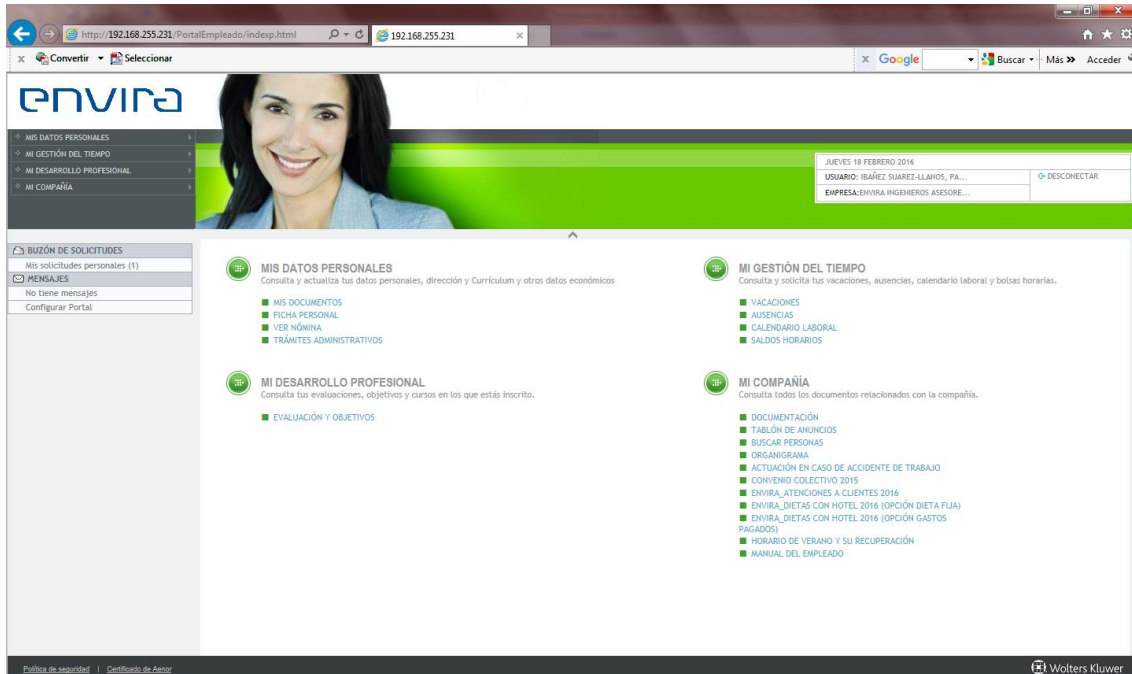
http://192.168.255.231/PortalEmpleado/indexp.html
192.168.255.231
Convertir Seleccionar
Google Buscar Más » Acceder

envira

MIS DATOS PERSONALES
MI GESTIÓN DEL TIEMPO
MI DESARROLLO PROFESIONAL
MI COMPAÑÍA

JUEVES 18 FEBRERO 2016
USUARIO: IBAÑEZ SUAREZ-LLANOS, PA...
EMPRESA: ENVIRA INGENIEROS ASESORE...
DESCONECTAR

BUZÓN DE SOLICITUDES
Mis solicitudes personales (1)
MENSAJES
No tiene mensajes
Configurar Portal

MIS DATOS PERSONALES
Consulta y actualiza tus datos personales, dirección y Currículum y otros datos económicos
MIS DOCUMENTOS
FICHA PERSONAL
VER NÓMINA
TRÁMITES ADMINISTRATIVOS

MI GESTIÓN DEL TIEMPO
Consulta y solicita tus vacaciones, ausencias, calendario laboral y bolsas horarias.
VACACIONES
AUSENCIAS
CALENDARIO LABORAL
SALDOS HORARIOS

MI DESARROLLO PROFESIONAL
Consulta tus evaluaciones, objetivos y cursos en los que estás inscrito.
EVALUACIÓN Y OBJETIVOS

MI COMPAÑÍA
Consulta todos los documentos relacionados con la compañía.
DOCUMENTACIÓN
TABLÓN DE ANUNCIOS
BUSCAR PERSONAS
ORGANIGRAMA
ACTUACIÓN EN CASO DE ACCIDENTE DE TRABAJO
CONVENIO COLECTIVO 2015
ENVIRA_ATENCIONES A CLIENTES 2016
ENVIRA_DIETAS CON HOTEL 2016 (OPCIÓN DIETA FIJA)
ENVIRA_DIETAS CON HOTEL 2016 (OPCIÓN GASTOS PAGADOS)
HORARIO DE VERANO Y SU RECUPERACIÓN
MANUAL DEL EMPLEADO

Política de seguridad | Certificado de Aenor
Wolters Kluwer